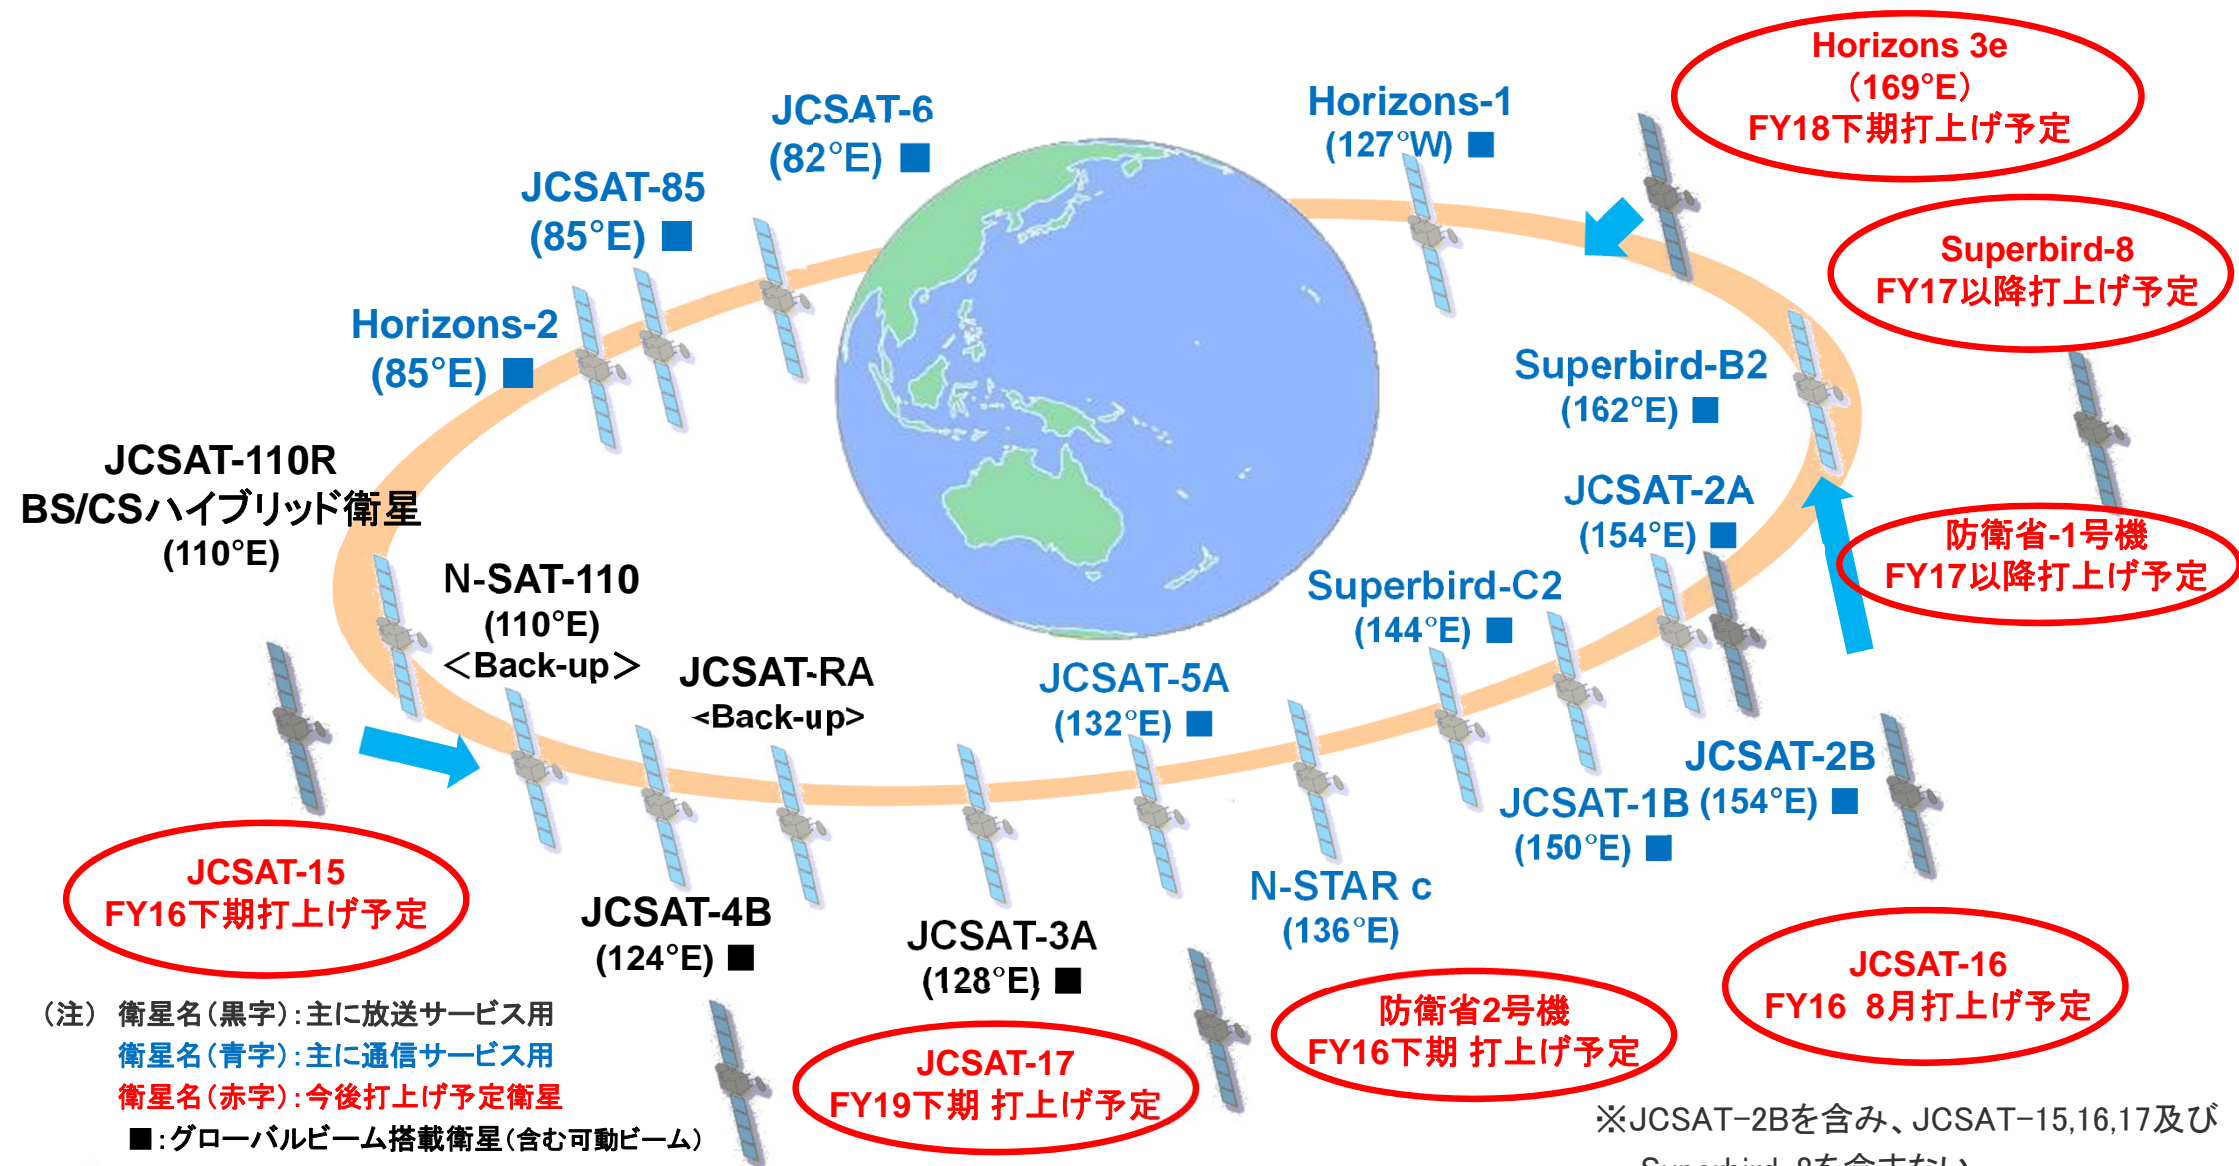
Horizons 3e
(169°E)
FY18下期打上げ予定

JCSAT-6
(82°E) ■

Horizons-1
(127°W) ■

JCSAT-85
(85°E) ■

Superbird-8
FY17以降打上げ予定

Horizons-2
(85°E) ■

Superbird-B2
(162°E) ■

JCSAT-110R
BS/CSハイブリッド衛星
(110°E)

JCSAT-2A
(154°E) ■

防衛省-1号機
FY17以降打上げ予定

N-SAT-110
(110°E)
<Back-up>

Superbird-C2
(144°E) ■

JCSAT-RA
<Back-up>

JCSAT-5A
(132°E) ■

JCSAT-2B
JCSAT-1B (154°E) ■
(150°E) ■

JCSAT-15
FY16下期打上げ予定

JCSAT-4B
(124°E) ■

JCSAT-3A
(128°E) ■

N-STAR c
(136°E)

JCSAT-16
FY16 8月打上げ予定

防衛省2号機
FY16下期 打上げ予定

(注) 衛星名(黒字):主に放送サービス用
衛星名(青字):主に通信サービス用
衛星名(赤字):今後打上げ予定衛星
■:グローバルビーム搭載衛星(含む可動ビーム)

JCSAT-17
FY19下期 打上げ予定

※JCSAT-2Bを含み、JCSAT-15,16,17及び
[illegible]